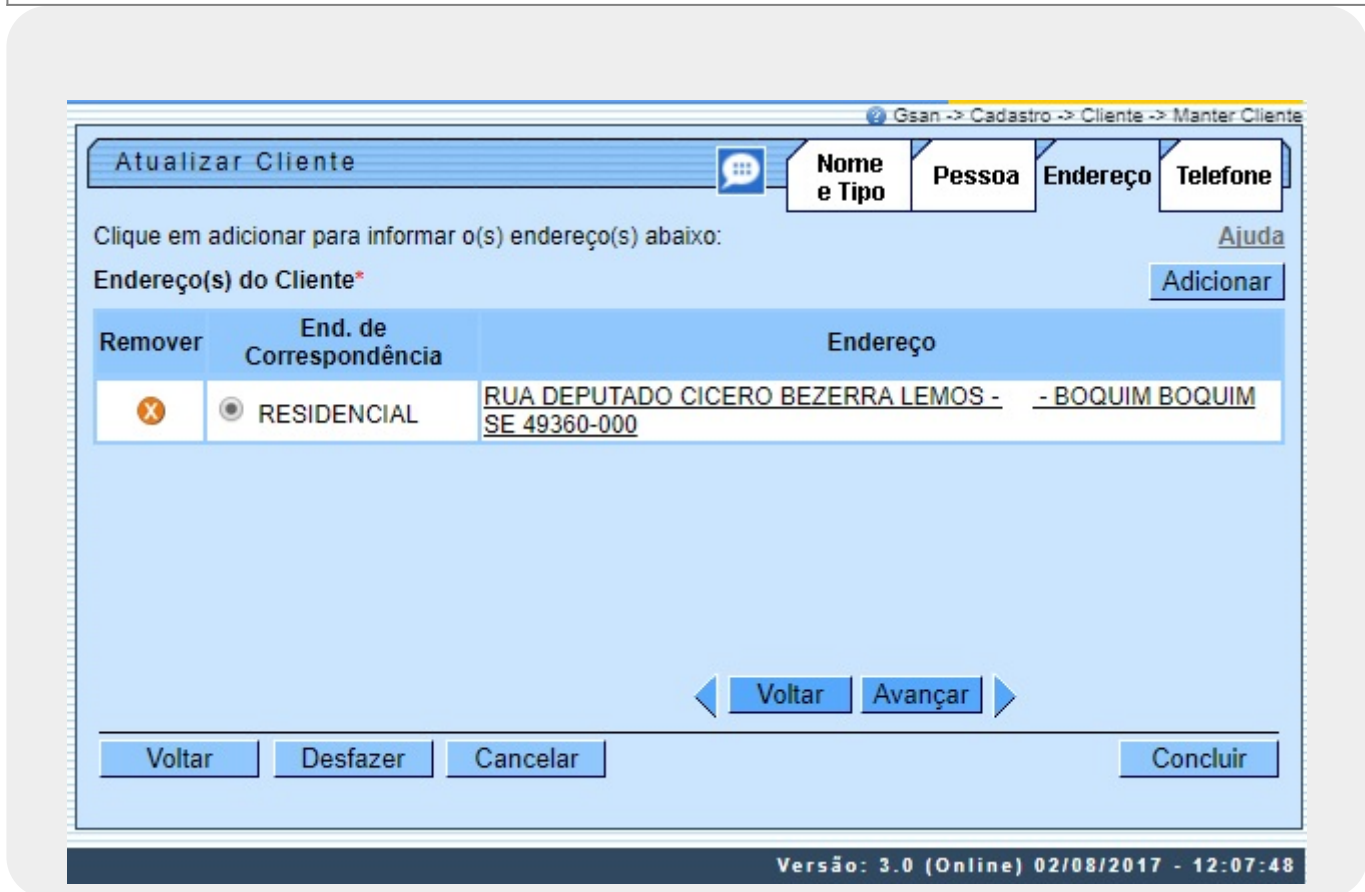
Gsan -> Cadastro -> Cliente -> Manter Cliente

Atualizar Cliente

Nome e Tipo | Pessoa | Endereço | Telefone

Clique em adicionar para informar o(s) endereço(s) abaixo:

Ajuda

Endereço(s) do Cliente*

Adicionar

| Remover | End. de Correspondência | Endereço |
|---|---|---|
| | RESIDENCIAL | RUA DEPUTADO CICERO BEZERRA LEMOS - - BOQUIM BOQUIM SE 49360-000 |

Voltar Avançar

Voltar Desfazer Cancelar Concluir

Versão: 3.0 (Online) 02/08/2017 - 12:07:48